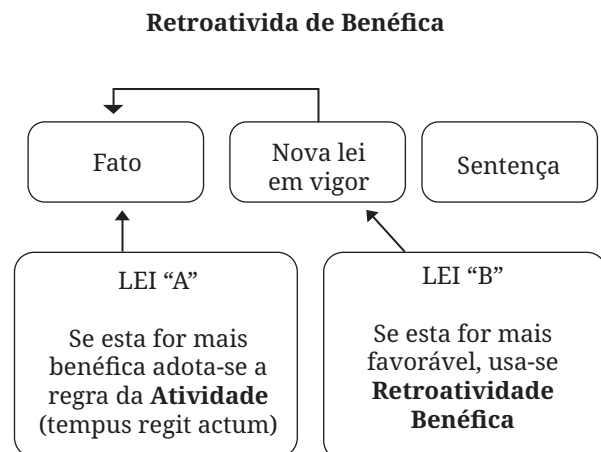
**Retroativida de Benéfica**

Fato

Nova lei em vigor

Sentença

LEI “A”

Se esta for mais benéfica adota-se a regra da **Atividade** (tempus regit actum)

LEI “B”

Se esta for mais favorável, usa-se **Retroatividade Benéfica**